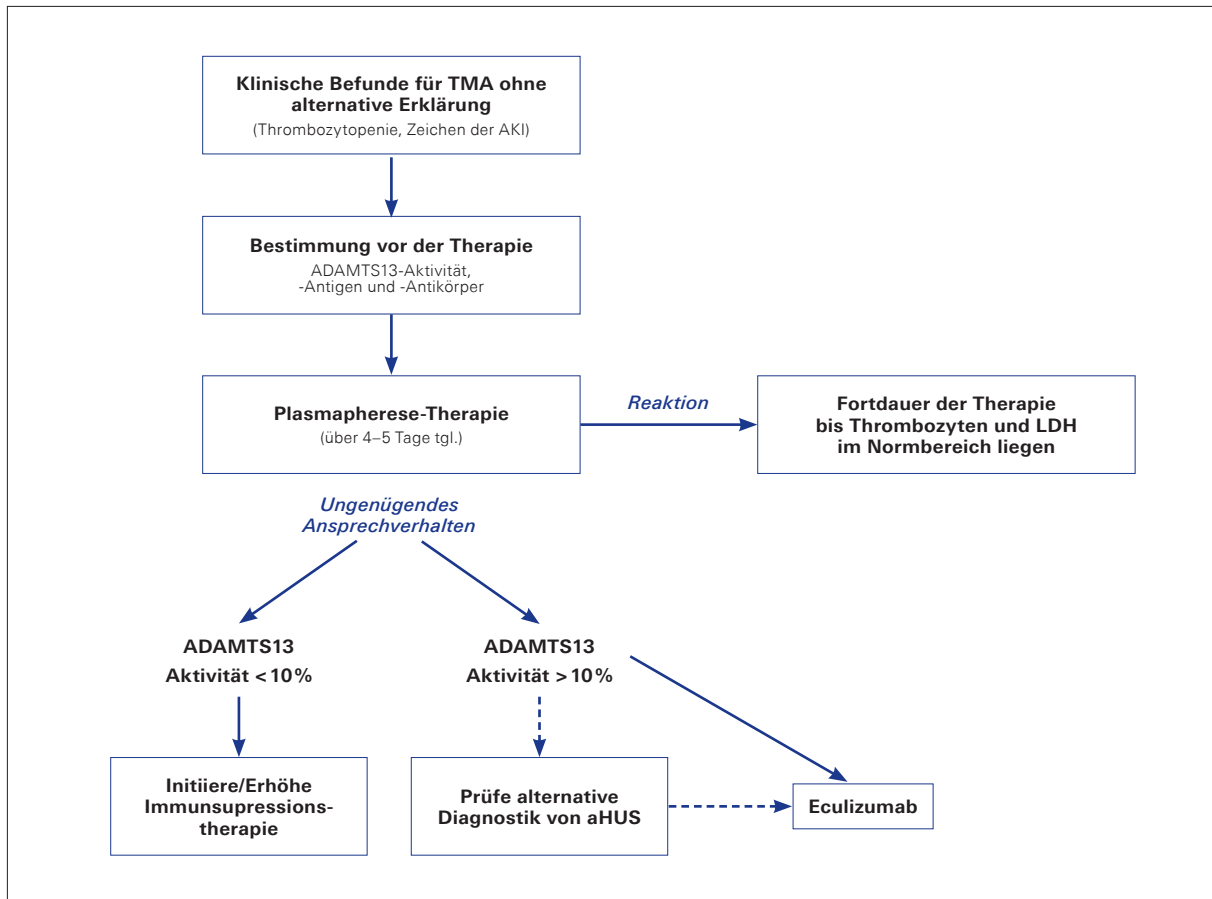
Klinische Befunde für TMA ohne alternative Erklärung
(Thrombozytopenie, Zeichen der AKI)

Bestimmung vor der Therapie
ADAMTS13-Aktivität,
-Antigen und -Antikörper

Plasmapherese-Therapie
(über 4–5 Tage tgl.)

Reaktion

Fortdauer der Therapie bis Thrombozyten und LDH im Normbereich liegen

Ungenügendes Ansprechverhalten

ADAMTS13
Aktivität < 10%

ADAMTS13
Aktivität > 10%

Initiiere/Erhöhe Immunsupressionstherapie

Prüfe alternative Diagnostik von aHUS

Eculizumab